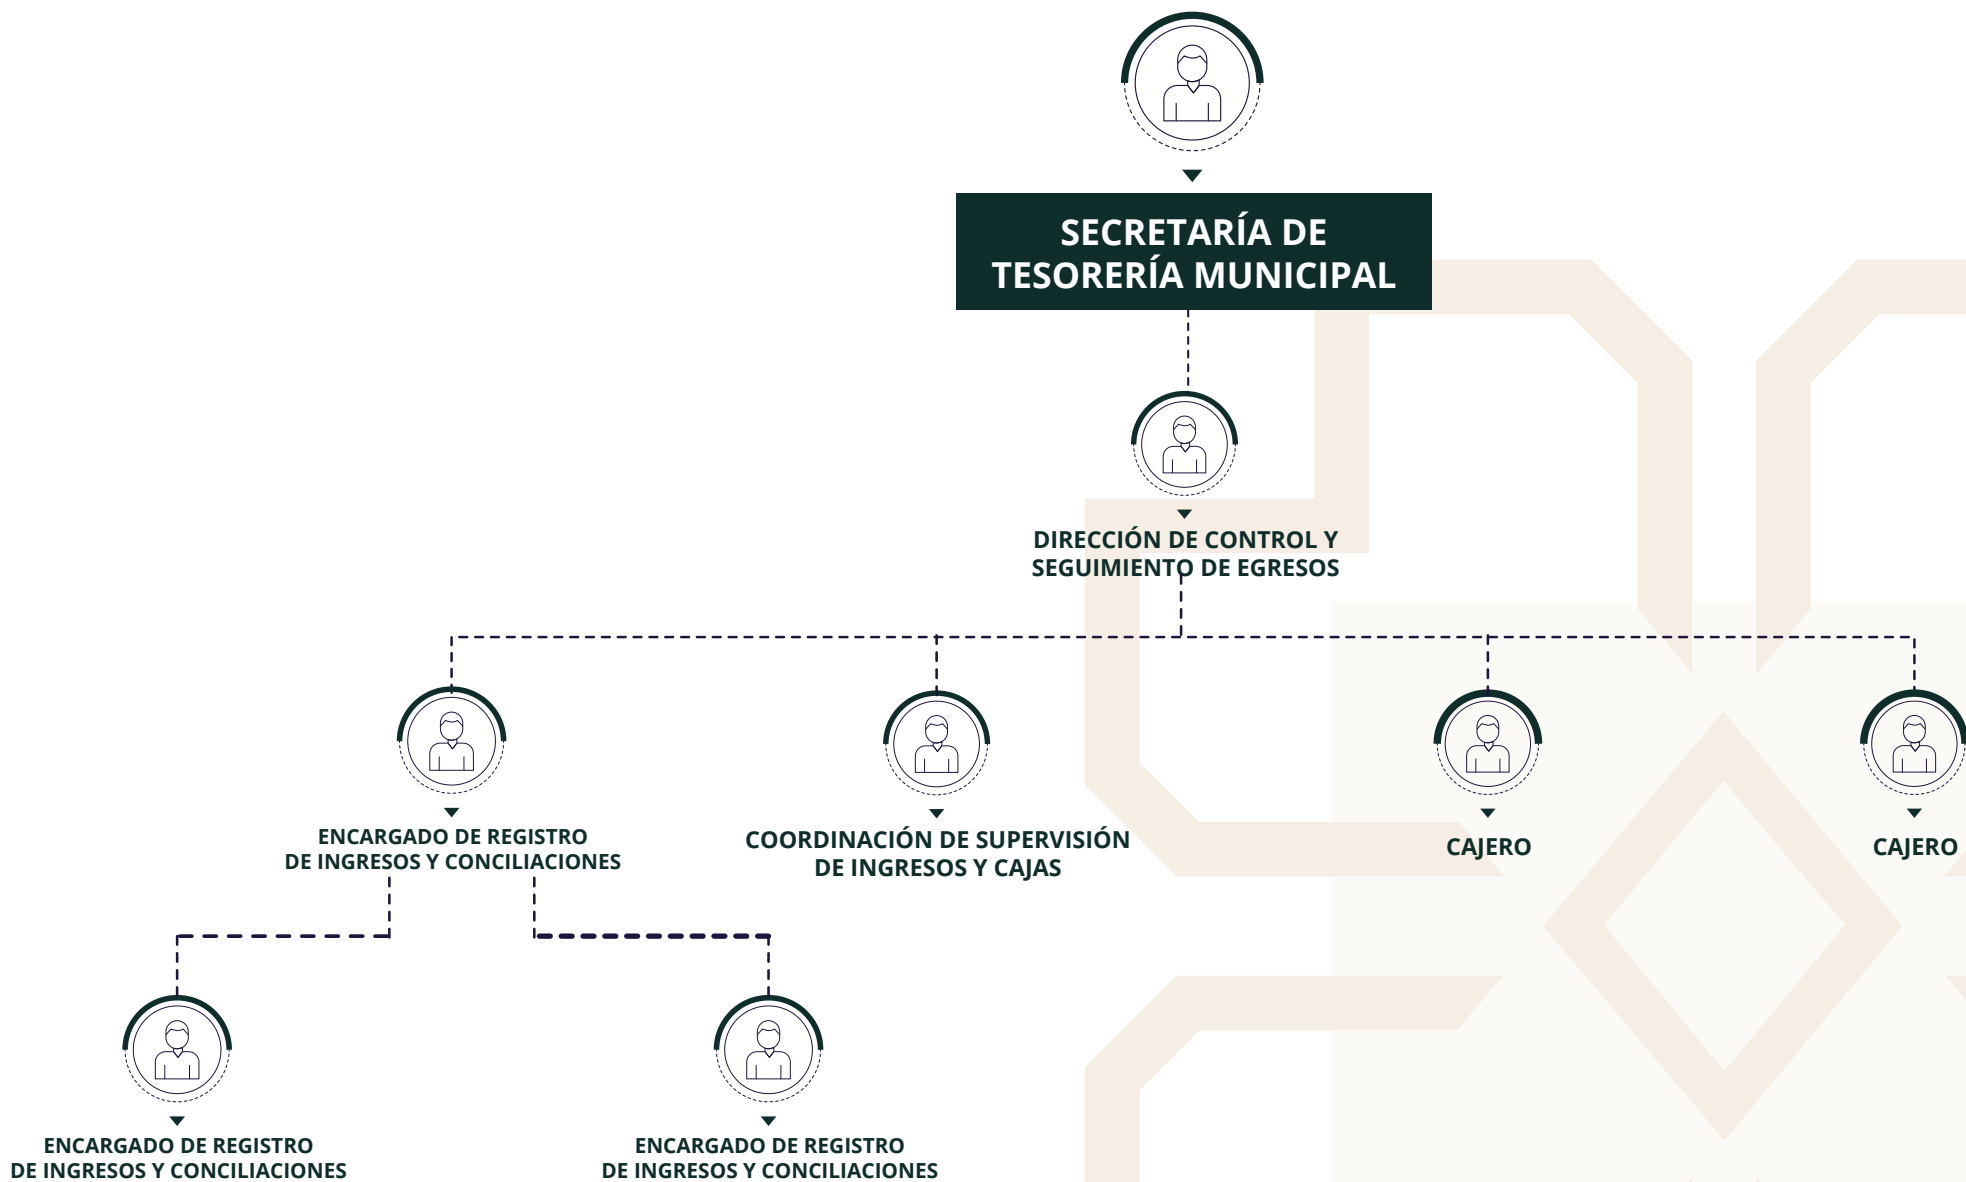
SECRETARÍA DE TESORERÍA MUNICIPAL

DIRECCIÓN DE CONTROL Y SEGUIMIENTO DE EGRESOS

ENCARGADO DE REGISTRO DE INGRESOS Y CONCILIACIONES

COORDINACIÓN DE SUPERVISIÓN DE INGRESOS Y CAJAS

CAJERO

CAJERO

ENCARGADO DE REGISTRO DE INGRESOS Y CONCILIACIONES

ENCARGADO DE REGISTRO DE INGRESOS Y CONCILIACIONES